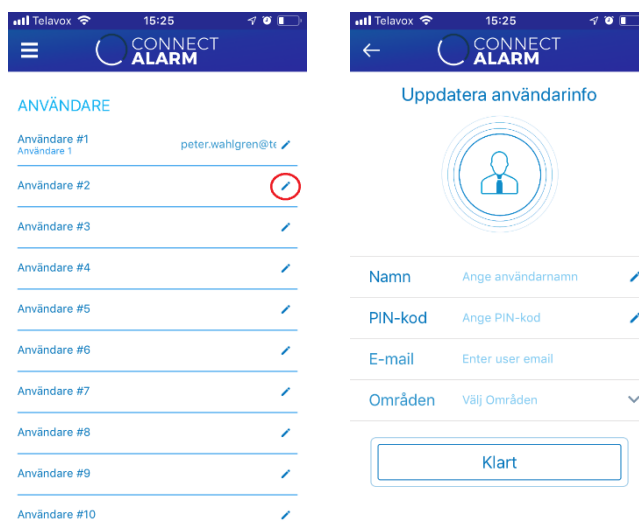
Telavox 15:25

CONNECT ALARM

ANVÄNDARE

Användare #1
Användare 1
peter.wahlgren@te

Användare #2

Användare #3

Användare #4

Användare #5

Användare #6

Användare #7

Användare #8

Användare #9

Användare #10

Telavox 15:25

CONNECT ALARM

Uppdatera användarinfo

Namn Ange användarnamn

PIN-kod Ange PIN-kod

E-mail Enter user email

Områden Välj Områden

Klart